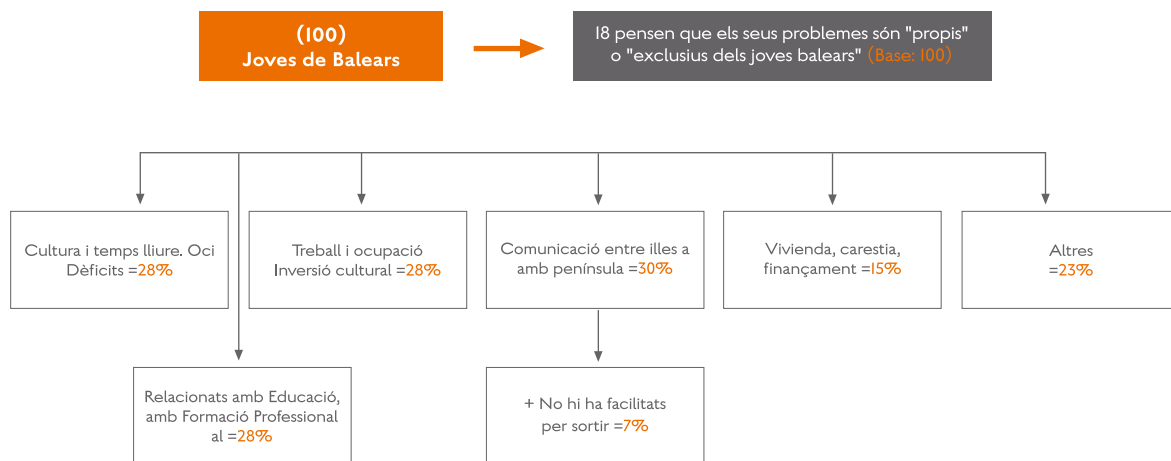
(100)
Joves de Balears

18 pensen que els seus problemes són "propis" o "exclusius dels joves balears" (Base: 100)

Cultura i temps lliure. Oci Dèficits =28%

Treball i ocupació Inversió cultural =28%

Comunicació entre illes a amb península =30%

Vivienda, carestia, finançament =15%

Altres =23%

Relacionats amb Educació, amb Formació Professional al =28%

+ No hi ha facilitats per sortir =7%